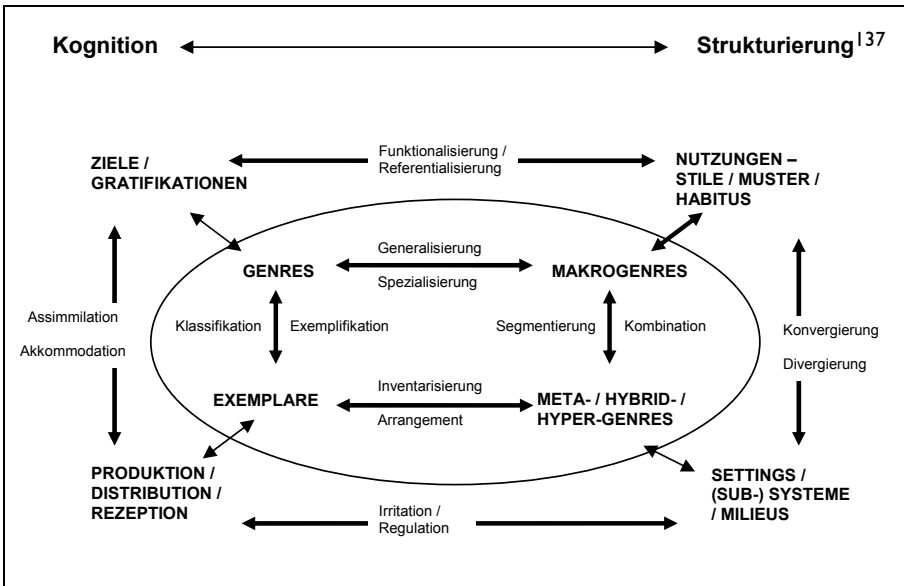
Kognition

Strukturierung|37

ZIELE / GRATIFIKATIONEN

Funktionalisierung / Referentialisierung

NUTZUNGEN – STILE / MUSTER / HABITUS

GENRES

Generalisierung

Spezialisierung

MAKROGENRES

Assimmilation

Akkommodation

Klassifikation

Exemplifikation

Segmentierung

Kombination

Konvergierung

Divergierung

EXEMPLARE

Inventarisierung

Arrangement

META- / HYBRID- / HYPER-GENRES

PRODUKTION / DISTRIBUTION / REZEPTION

Irritation / Regulation

SETTINGS / (SUB-) SYSTEME / MILIEUS